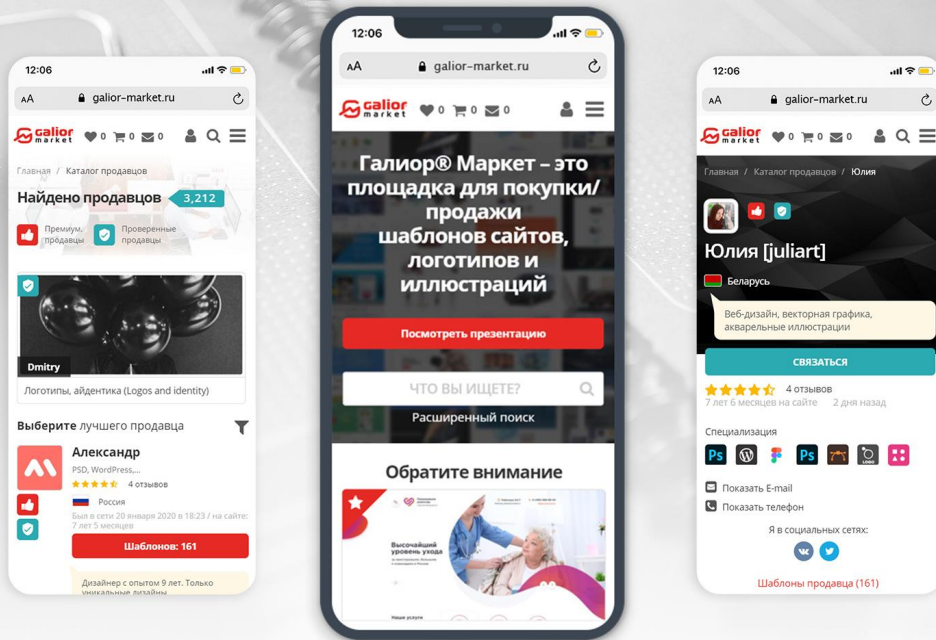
12:06

AA galior-market.ru

galior market 0 0 0

Главная / Каталог продавцов

Найдено продавцов 3,212

Премиум продавцы

Проверенные продавцы

Dmitry

Логотипы, айдентика (Logos and identity)

Выберите лучшего продавца

Александр

PSD, WordPress,...

4 отзывов

Россия

Был в сети 20 января 2020 в 18:23 / на сайте: 7 лет 5 месяцев

Шаблонов: 161

Дизайнер с опытом 9 лет. Только уникальные дизайны

12:06

AA galior-market.ru

galior market 0 0 0

Галиор® Маркет – это площадка для покупки/продажи шаблонов сайтов, логотипов и иллюстраций

Посмотреть презентацию

ЧТО ВЫ ИЩЕТЕ?

Расширенный поиск

Обратите внимание

Высочайший уровень ухода

Наши услуги

12:06

AA galior-market.ru

galior market 0 0 0

Главная / Каталог продавцов / Юлия

Юлия [juliart]

Беларусь

Веб-дизайн, векторная графика, акварельные иллюстрации

СВЯЗАТЬСЯ

4 отзывов

7 лет 6 месяцев на сайте 2 дня назад

Специализация

Показать E-mail

Показать телефон

Я в социальных сетях:

Шаблоны продавца (161)